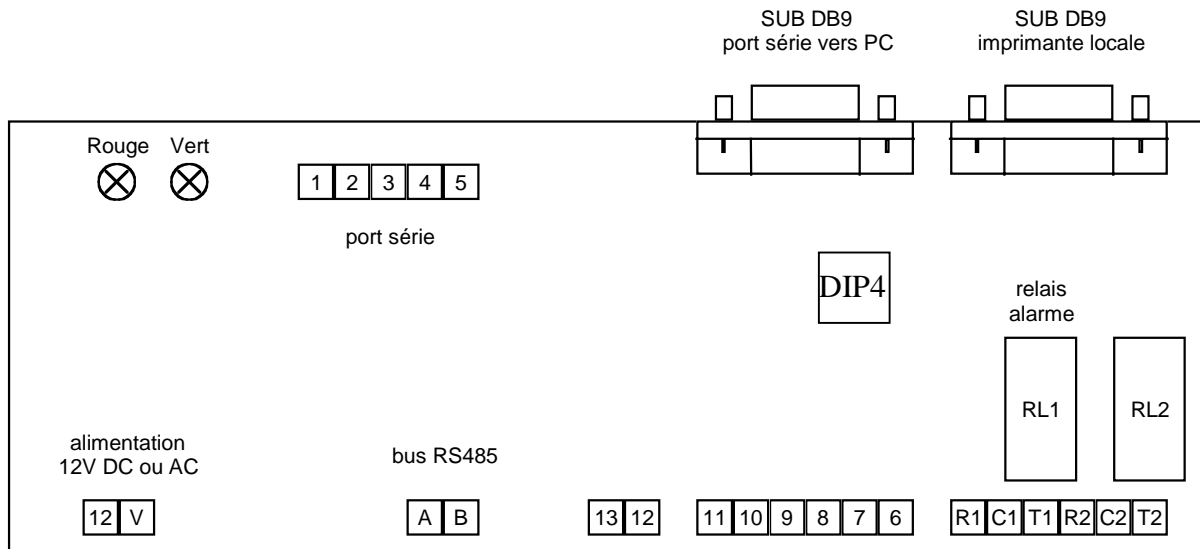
SUB DB9
port série vers PC

SUB DB9
imprimante locale

Rouge Vert

1 2 3 4 5

port série

DIP4

relais
alarme

RL1 RL2

alimentation
12V DC ou AC

bus RS485

12 V

A B

13 12

11 10 9 8 7 6

R1 C1 T1 R2 C2 T2